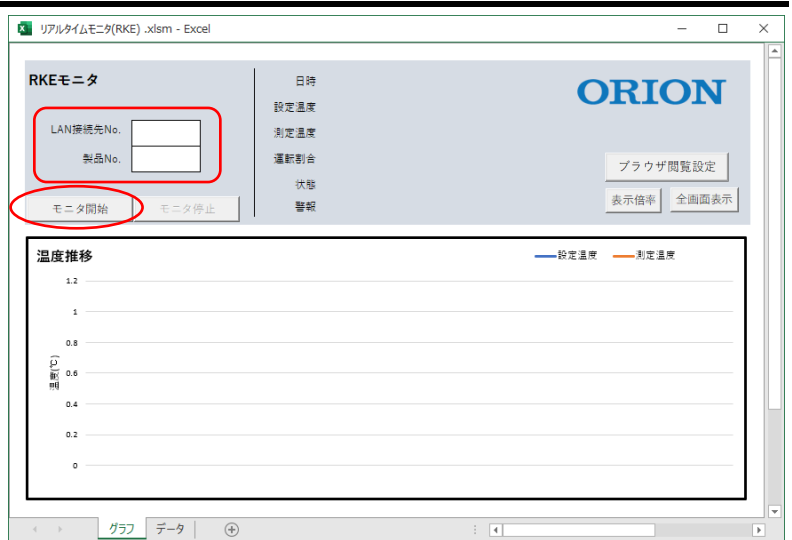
リアルタイムモニタ(RKE) .xlsm - Excel

RKEモニタ

LAN接続先No.
製品No.

モニタ開始　モニタ停止

日時
設定温度
測定温度
運転割合
状態
警報

ORION

ブラウザ閲覧設定
表示倍率　全画面表示

温度推移

設定温度　測定温度

1.2
1
0.8
0.6
0.4
0.2
0

温度(℃)

グラフ　データ